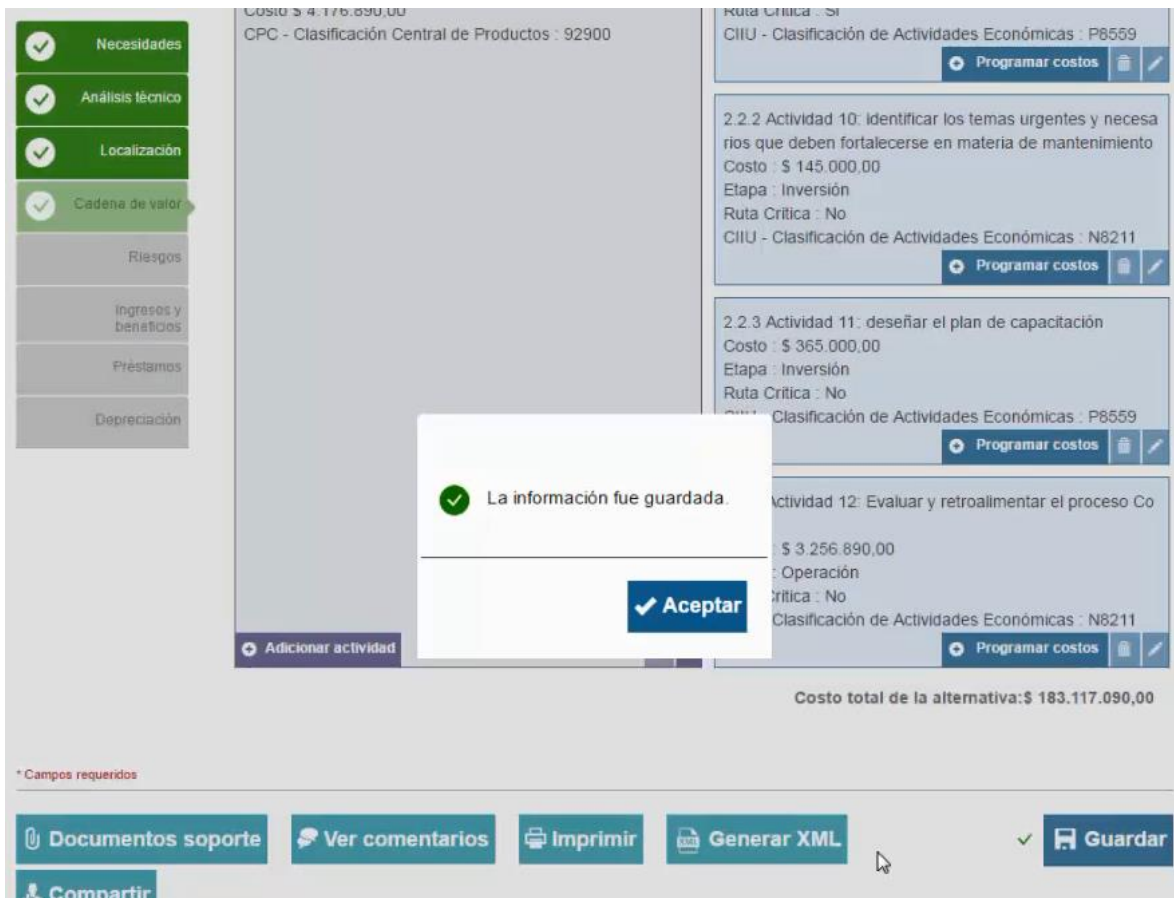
Necesidades
Análisis técnico
Localización
Cadena de valor
Riesgos
Ingresos y beneficios
Préstamos
Depreciación

Costo $ 4.176.890,00
CPC - Clasificación Central de Productos : 92900

Adicionar actividad

Ruta Crítica : Si
CIIU - Clasificación de Actividades Económicas : P8559
Programar costos

2.2.2 Actividad 10: identificar los temas urgentes y necesarios que deben fortalecerse en materia de mantenimiento
Costo : $ 145.000,00
Etapa : Inversión
Ruta Crítica : No
CIIU - Clasificación de Actividades Económicas : N8211
Programar costos

2.2.3 Actividad 11: deseñar el plan de capacitación
Costo : $ 365.000,00
Etapa : Inversión
Ruta Crítica : No
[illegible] Clasificación de Actividades Económicas : P8559
Programar costos

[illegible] Actividad 12: Evaluar y retroalimentar el proceso Co
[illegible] $ 3.256.890,00
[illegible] Operación
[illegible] Crítica : No
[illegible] Clasificación de Actividades Económicas : N8211
Programar costos

La información fue guardada.
Aceptar

Costo total de la alternativa:$ 183.117.090,00

* Campos requeridos

Documentos soporte
Ver comentarios
Imprimir
Generar XML
Guardar
Compartir